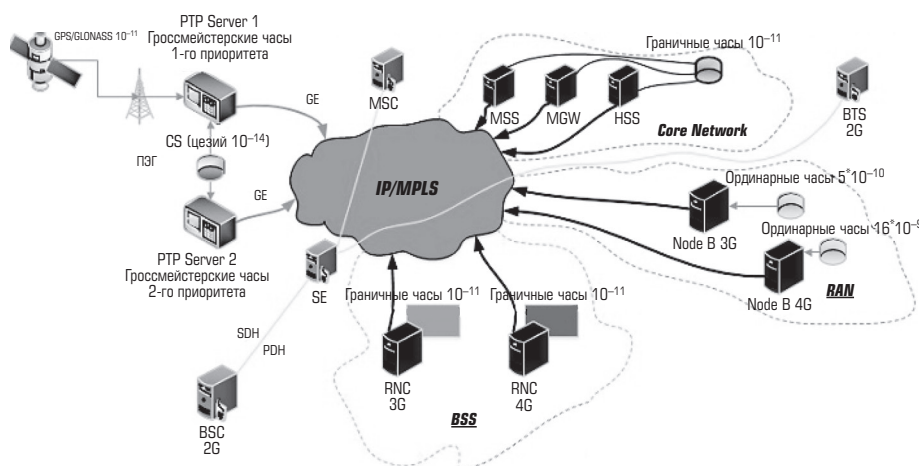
GPS/GLONASS $10^{-11}$

PTP Server 1
Гроссмейстерские часы
1-го приоритета

CS (цезий $10^{-14}$)

ПЭГ

GE

GE

PTP Server 2
Гроссмейстерские часы
2-го приоритета

MSC

IP/MPLS

SE

SDH

PDH

BSC
2G

Граничные часы $10^{-11}$

MSS

MGW

HSS

Core Network

BTS
2G

Ординарные часы $5^{*}10^{-10}$

Node B 3G

Ординарные часы $16^{*}10^{-9}$

Node B 4G

RAN

Граничные часы $10^{-11}$

Граничные часы $10^{-11}$

RNC
3G

RNC
4G

BSS